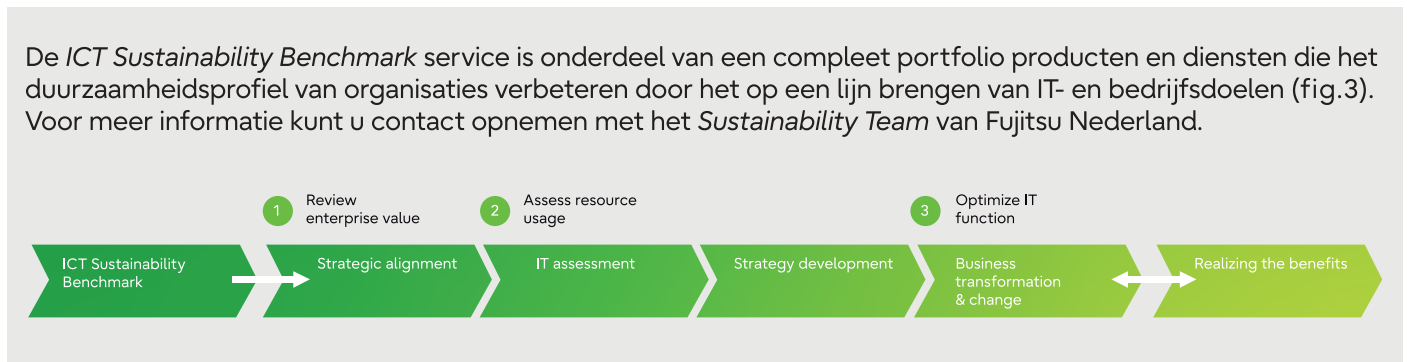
De *ICT Sustainability Benchmark* service is onderdeel van een compleet portfolio producten en diensten die het duurzaamheidsprofiel van organisaties verbeteren door het op een lijn brengen van IT- en bedrijfsdoelen (fig.3). Voor meer informatie kunt u contact opnemen met het *Sustainability Team* van Fujitsu Nederland.

1 Review enterprise value

2 Assess resource usage

3 Optimize IT function

ICT Sustainability Benchmark

Strategic alignment

IT assessment

Strategy development

Business transformation & change

Realizing the benefits